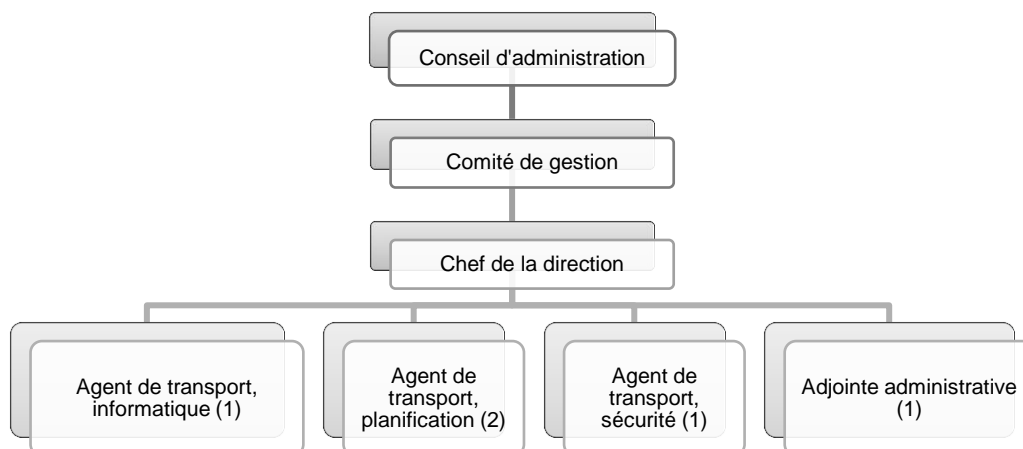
Conseil d'administration

Comité de gestion

Chef de la direction

Agent de transport, informatique (1)

Agent de transport, planification (2)

Agent de transport, sécurité (1)

Adjointe administrative (1)